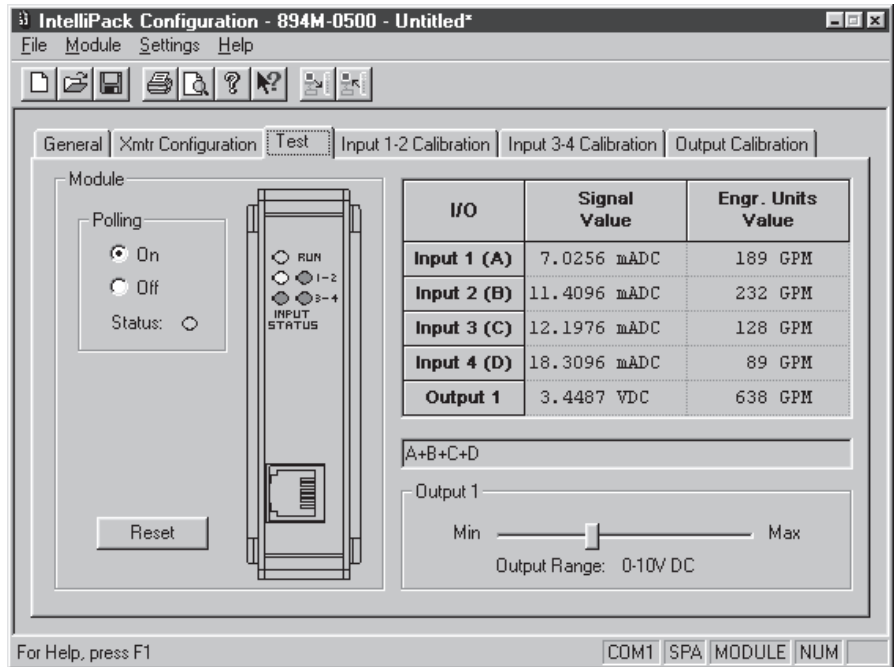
IntelliPack Configuration - 894M-0500 - Untitled*

File Module Settings Help

General | Xmtr Configuration | Test | Input 1-2 Calibration | Input 3-4 Calibration | Output Calibration

Module

Polling

On

Off

Status:

RUN

1-2

3-4

INPUT STATUS

Reset

| I/O | Signal Value | Engr. Units Value |
|---|---|---|
| Input 1 (A) | 7.0256 mADC | 189 GPM |
| Input 2 (B) | 11.4096 mADC | 232 GPM |
| Input 3 (C) | 12.1976 mADC | 128 GPM |
| Input 4 (D) | 18.3096 mADC | 89 GPM |
| Output 1 | 3.4487 VDC | 638 GPM |

A+B+C+D

Output 1

Min Max

Output Range: 0-10V DC

For Help, press F1

COM1 SPA MODULE NUM